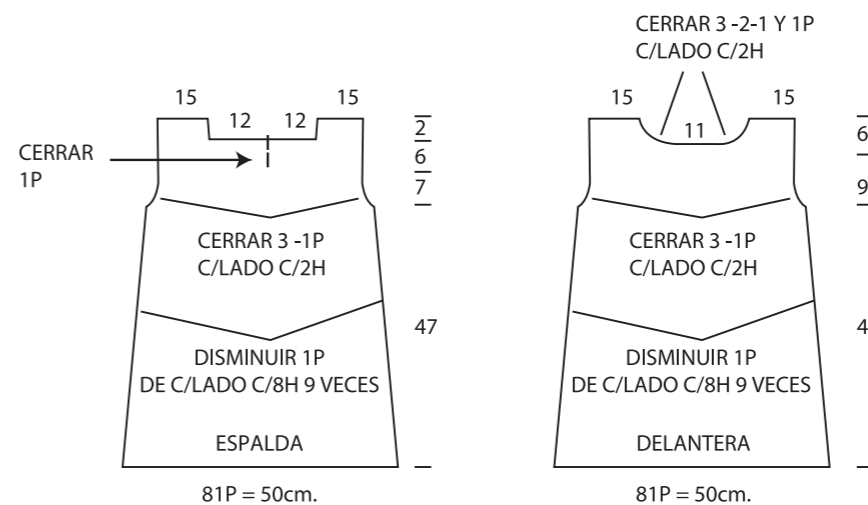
15 12 12 15

CERRAR 1P

2
6
7

CERRAR 3 -1P C/LADO C/2H

47

DISMINUIR 1P DE C/LADO C/8H 9 VECES

ESPALDA

81P = 50cm.

CERRAR 3 -2-1 Y 1P C/LADO C/2H

15 11 15

6
9

CERRAR 3 -1P C/LADO C/2H

4

DISMINUIR 1P DE C/LADO C/8H 9 VECES

DELANTERA

81P = 50cm.